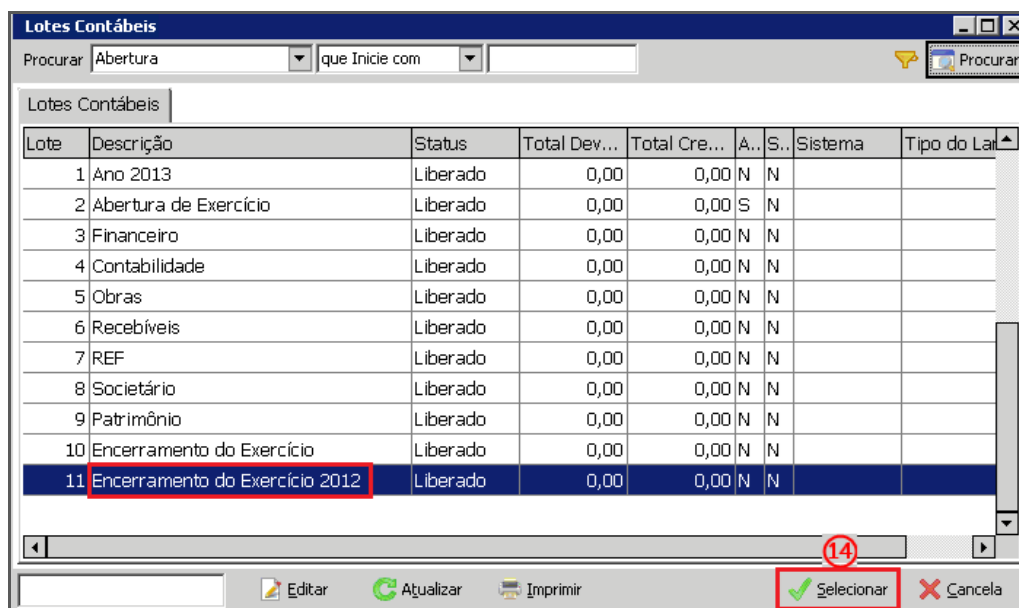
Lotes Contábeis

Procurar Abertura | que Inicie com | Procurar

Lotes Contábeis

| Lote | Descrição | Status | Total Dev... | Total Cre... | A.. | S.. | Sistema | Tipo do La |
|---|---|---|---|---|---|---|---|---|
| 1 | Ano 2013 | Liberado | 0,00 | 0,00 | N | N | | |
| 2 | Abertura de Exercício | Liberado | 0,00 | 0,00 | S | N | | |
| 3 | Financeiro | Liberado | 0,00 | 0,00 | N | N | | |
| 4 | Contabilidade | Liberado | 0,00 | 0,00 | N | N | | |
| 5 | Obras | Liberado | 0,00 | 0,00 | N | N | | |
| 6 | Recebíveis | Liberado | 0,00 | 0,00 | N | N | | |
| 7 | REF | Liberado | 0,00 | 0,00 | N | N | | |
| 8 | Societário | Liberado | 0,00 | 0,00 | N | N | | |
| 9 | Patrimônio | Liberado | 0,00 | 0,00 | N | N | | |
| 10 | Encerramento do Exercício | Liberado | 0,00 | 0,00 | N | N | | |
| 11 | Encerramento do Exercício 2012 | Liberado | 0,00 | 0,00 | N | N | | |

Editar Atualizar Imprimir 14 Selecionar Cancela